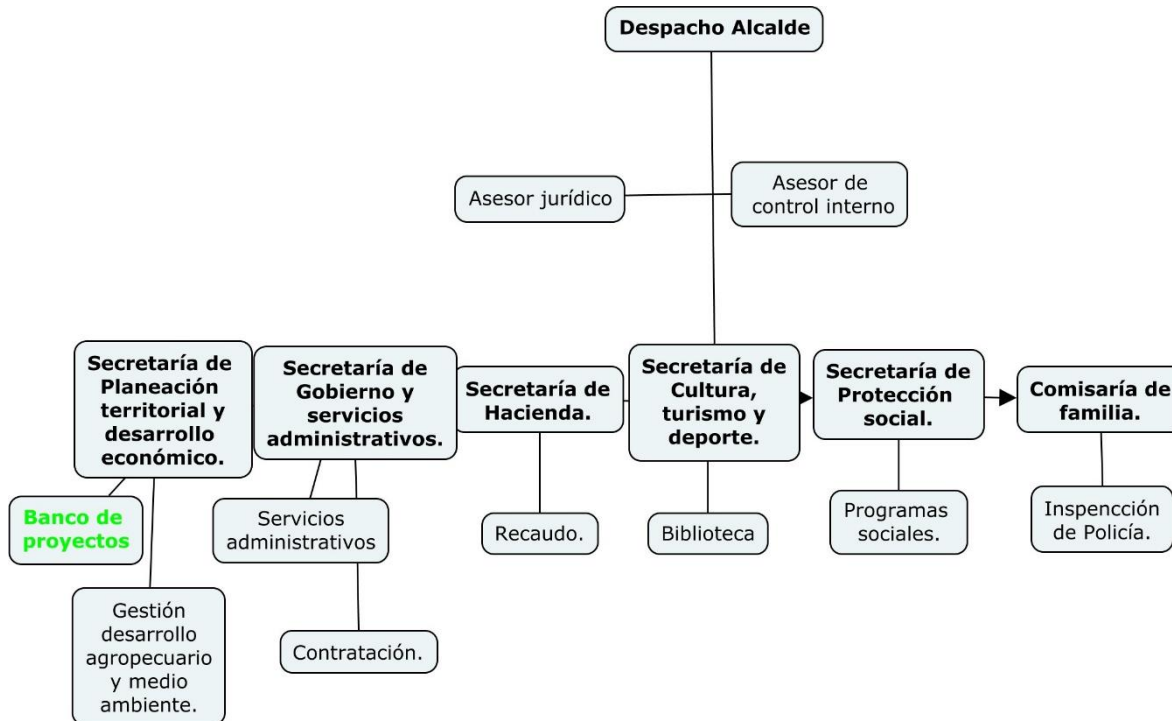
Despacho Alcalde

Asesor jurídico

Asesor de control interno

Secretaría de Planeación territorial y desarrollo económico.

Secretaría de Gobierno y servicios administrativos.

Secretaría de Hacienda.

Secretaría de Cultura, turismo y deporte.

Secretaría de Protección social.

Comisaría de familia.

Banco de proyectos

Gestión desarrollo agropecuario y medio ambiente.

Servicios administrativos

Contratación.

Recaudo.

Biblioteca

Programas sociales.

Inspencción de Policía.